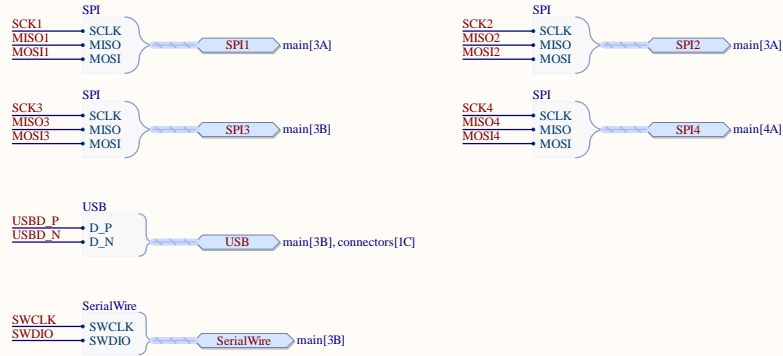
SPI
SCK1 SCLK
MISO1 MISO
MOSI1 MOSI
SPI1 main[3A]

SPI
SCK2 SCLK
MISO2 MISO
MOSI2 MOSI
SPI2 main[3A]

SPI
SCK3 SCLK
MISO3 MISO
MOSI3 MOSI
SPI3 main[3B]

SPI
SCK4 SCLK
MISO4 MISO
MOSI4 MOSI
SPI4 main[4A]

USB
USBD_P D_P
USBD_N D_N
USB main[3B], connectors[1C]

SerialWire
SWCLK SWCLK
SWDIO SWDIO
SerialWire main[3B]